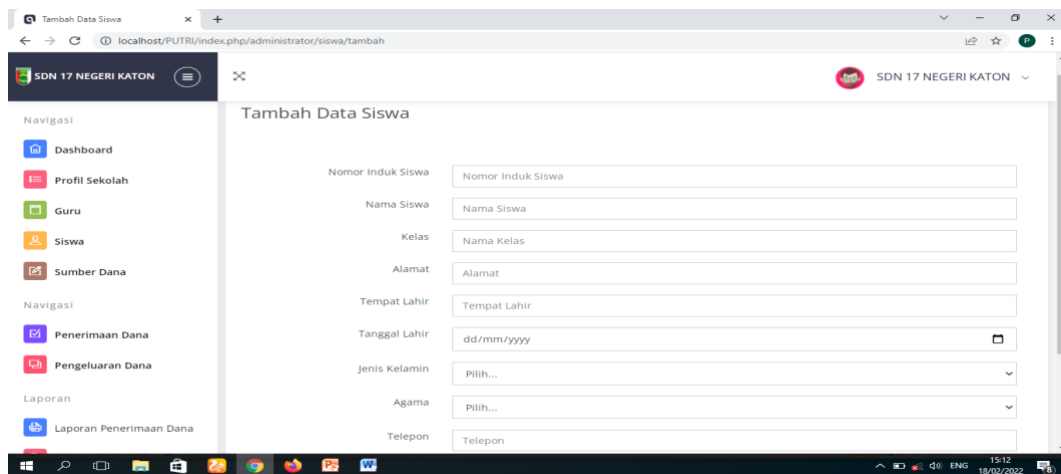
Tambah Data Siswa
localhost/PUTRI/index.php/administrator/siswa/tambah

SDN 17 NEGERI KATON
SDN 17 NEGERI KATON

Navigasi
Dashboard
Profil Sekolah
Guru
Siswa
Sumber Dana
Navigasi
Penerimaan Dana
Pengeluaran Dana
Laporan
Laporan Penerimaan Dana

Tambah Data Siswa

Nomor Induk Siswa | Nomor Induk Siswa
Nama Siswa | Nama Siswa
Kelas | Nama Kelas
Alamat | Alamat
Tempat Lahir | Tempat Lahir
Tanggal Lahir | dd/mm/yyyy
Jenis Kelamin | Pilih...
Agama | Pilih...
Telepon | Telepon

ENG 15:12 18/02/2022